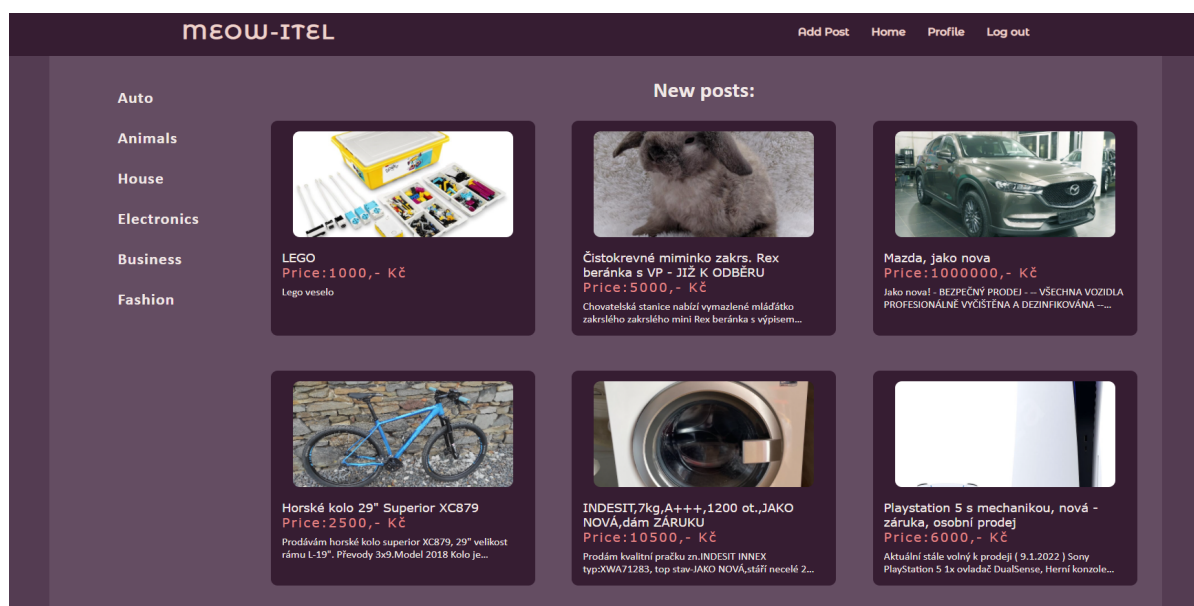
MEOW-ITEL

Add Post Home Profile Log out

Auto
Animals
House
Electronics
Business
Fashion

New posts:

LEGO
Price:1000,- Kč
Lego veselo

Čistokrevné miminko zakrs. Rex beránka s VP - JIŽ K ODBĚRU
Price:5000,- Kč
Chovatelská stanice nabízí vymazlené mláďátko zakrslého zakrslého mini Rex beránka s výpisem...

Mazda, jako nova
Price:1000000,- Kč
Jako nova! - BEZPEČNÝ PRODEJ - -- VŠECHNA VOZIDLA PROFESIONÁLNĚ VYČIŠTĚNA A DEZINFIKOVÁNA --...

Horské kolo 29" Superior XC879
Price:2500,- Kč
Prodávám horské kolo superior XC879, 29" velikost rámu L-19". Převody 3x9.Model 2018 Kolo je...

INDESIT,7kg,A+++,1200 ot.,JAKO NOVÁ,dám ZÁRUKU
Price:10500,- Kč
Prodám kvalitní pračku zn.INDESIT INNEX typ:XWA71283, top stav-JAKO NOVÁ,stáří necelé 2...

Playstation 5 s mechanikou, nová - záruka, osobní prodej
Price:6000,- Kč
Aktuální stále volný k prodeji ( 9.1.2022 ) Sony PlayStation 5 1x ovladač DualSense, Herní konzole...